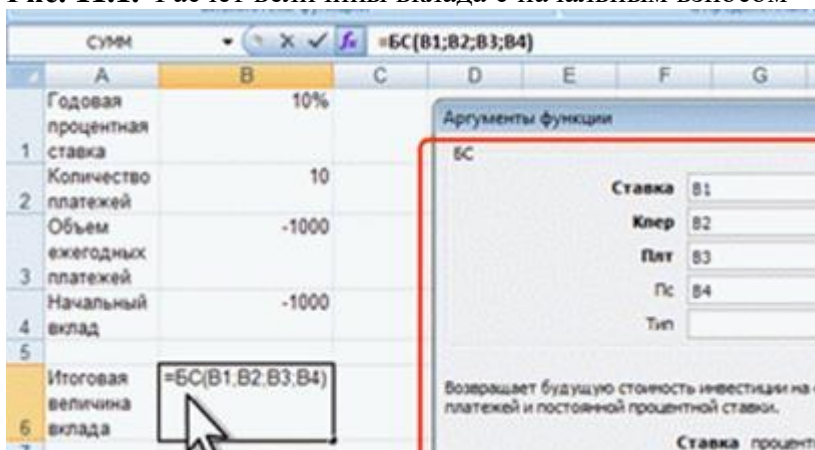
Рис. 11.2. Расчет величины вклада с начальным взносом

СУММ =БС(B1;B2;B3;B4)

| | A | B | C | D | E | F | G |
|---|---|---|---|---|---|---|---|
| 1 | Годовая процентная ставка | 10% | | | | | |
| 2 | Количество платежей | 10 | | | | | |
| 3 | Объем ежегодных платежей | -1000 | | | | | |
| 4 | Начальный вклад | -1000 | | | | | |
| 5 | | | | | | | |
| 6 | Итоговая величина вклада | =БС(B1;B2;B3;B4) | | | | | |

Аргументы функции

БС

Ставка B1

Кпер B2

Плт B3

Пс B4

Тип

Возвращает будущую стоимость инвестиции на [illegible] платежей и постоянной процентной ставки.

Ставка процент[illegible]